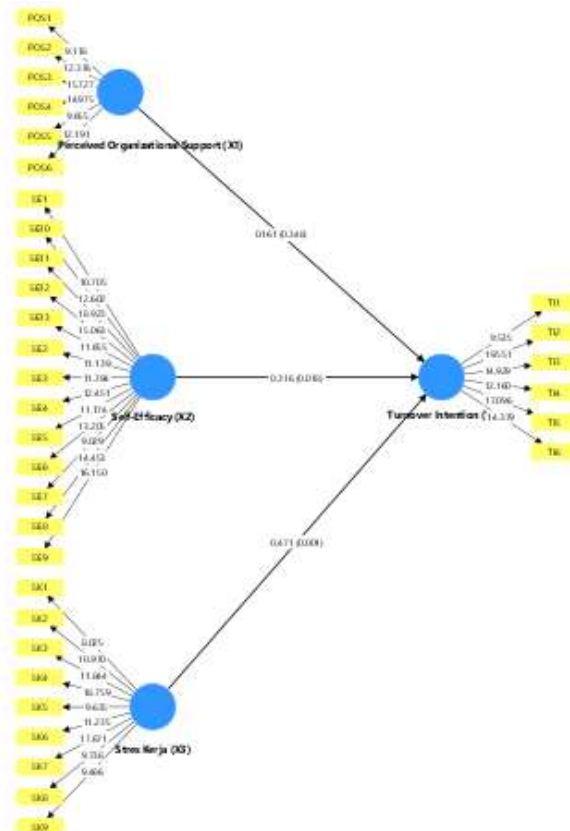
POS1
POS2
POS3
POS4
POS5
POS6
9.116
12.336
15.127
14.975
9.465
12.191
Perceived Organizational Support (X1)
0.161 (0.348)
SE1
SE10
SE11
SE12
SE13
SE2
SE3
SE4
SE5
SE6
SE7
SE8
SE9
10.705
12.668
10.925
15.068
11.855
11.139
11.298
12.451
11.176
13.205
9.029
14.452
16.150
Self-Efficacy (X2)
0.216 (0.016)
Turnover Intention (
TI1
TI2
TI3
TI4
TI5
TI6
9.535
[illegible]
8.939
12.160
13.096
14.339
0.471 (0.000)
SK1
SK2
SK3
SK4
SK5
SK6
SK7
SK8
SK9
8.085
10.930
11.684
16.759
9.635
11.235
11.621
9.556
9.466
Stres Kerja (X3)